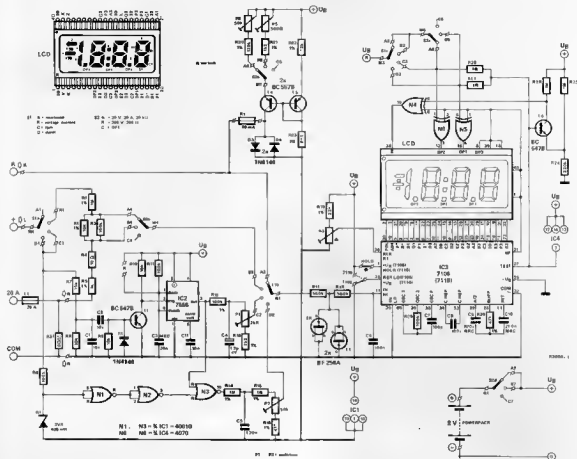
LCD

Ub

BC 557B

2x

1N4148

Ub

R

Ub

N4

N6

N5

LCD

T4

BC 547B

Ub

IC4

R A

+ Ω

20 A

COM

BC 547B

IC2 7555

1N4148

N1

N2

N3

Ub

BF 256A

IC3 7126 (7116)

HOLD

IC1

N1 ... N3 = ¾ IC1 = 4001B

N4 ... N6 = ¾ IC4 = 4070

9 V

Ub